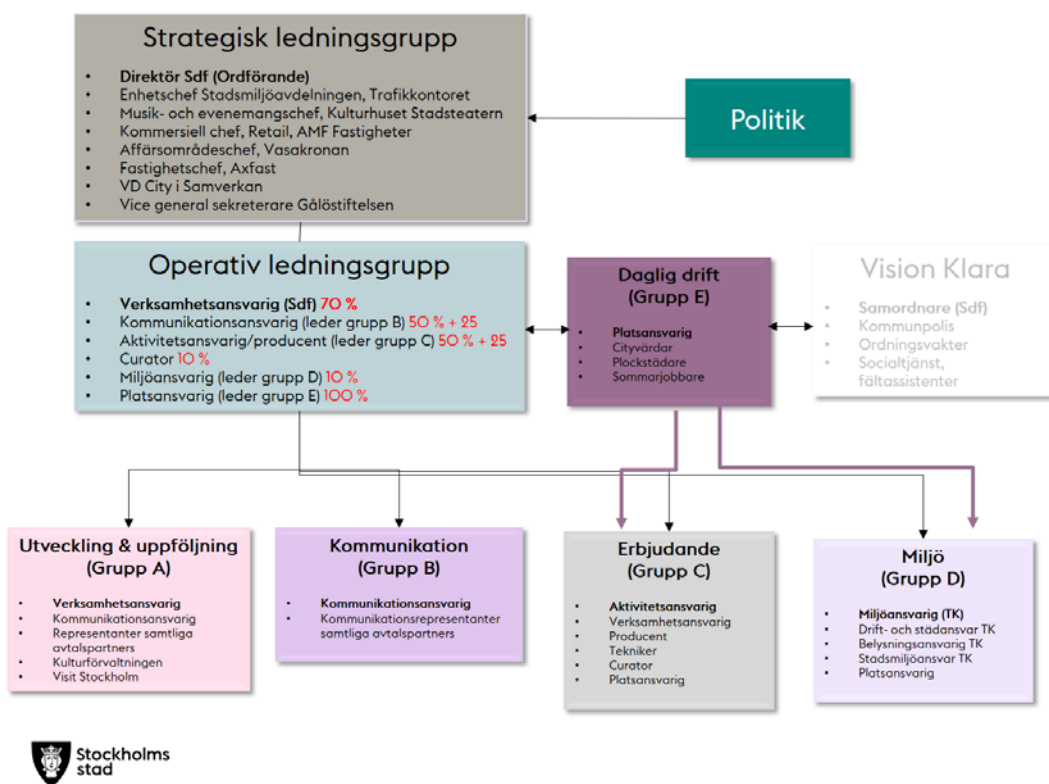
Strategisk ledningsgrupp

- Direktör Sdf (Ordförande)
- Enhetschef Stadsmiljöavdelningen, Trafikkontoret
- Musik- och evenemangschef, Kulturhuset Stadsteatern
- Kommersiell chef, Retail, AMF Fastigheter
- Affärsområdeschef, Vasakronan
- Fastighetschef, Axfast
- VD City i Samverkan
- Vice general sekreterare Gålöstiftelsen

Politik

Operativ ledningsgrupp

- Verksamhetsansvarig (Sdf) 70 %
- Kommunikationsansvarig (leder grupp B) 50 % + 25
- Aktivitetsansvarig/producent (leder grupp C) 50 % + 25
- Curator 10 %
- Miljöansvarig (leder grupp D) 10 %
- Platsansvarig (leder grupp E) 100 %

Daglig drift (Grupp E)

- Platsansvarig
- Cityvärdar
- Plockstädare
- Sommarjobbare

Vision Klara

- Samordnare (Sdf)
- Kommunpolis
- Ordningsvakter
- Socialtjänst, fältassistenter

Utveckling & uppföljning (Grupp A)

- Verksamhetsansvarig
- Kommunikationsansvarig
- Representanter samtliga avtalspartners
- Kulturförvaltningen
- Visit Stockholm

Kommunikation (Grupp B)

- Kommunikationsansvarig
- Kommunikationsrepresentanter samtliga avtalspartners

Erbjudande (Grupp C)

- Aktivitetsansvarig
- Verksamhetsansvarig
- Producent
- Tekniker
- Curator
- Platsansvarig

Miljö (Grupp D)

- Miljöansvarig (TK)
- Drift- och städansvar TK
- Belysningsansvarig TK
- Stadsmiljöansvar TK
- Platsansvarig

Stockholms stad